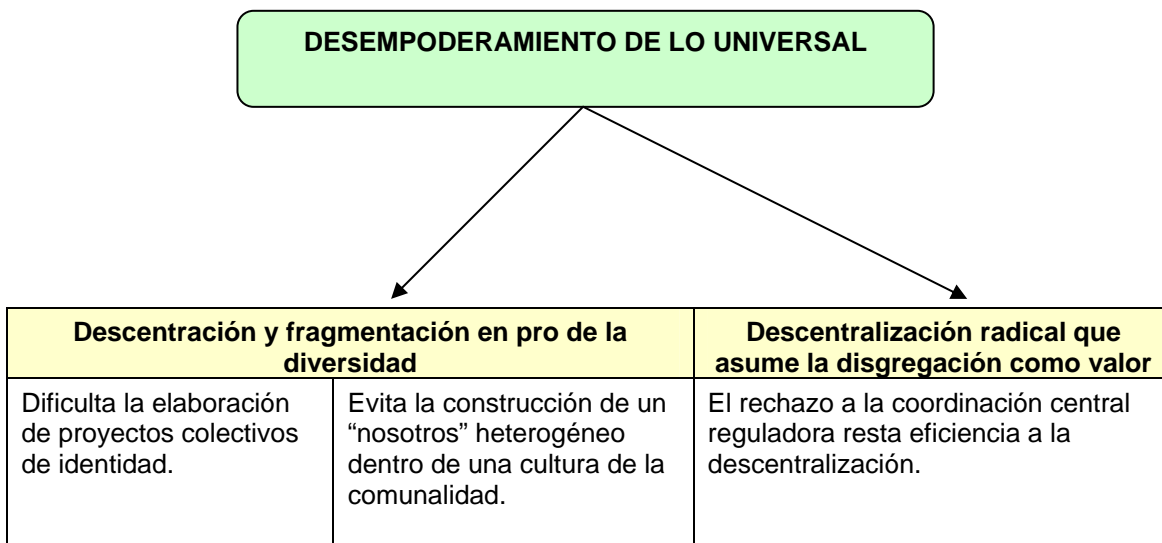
DESEMPODERAMIENTO DE LO UNIVERSAL

| Descentración y fragmentación en pro de la diversidad | | Descentralización radical que asume la disgregación como valor |
|---|---|---|
| Dificulta la elaboración de proyectos colectivos de identidad. | Evita la construcción de un "nosotros" heterogéneo dentro de una cultura de la comunalidad. | El rechazo a la coordinación central reguladora resta eficiencia a la descentralización. |